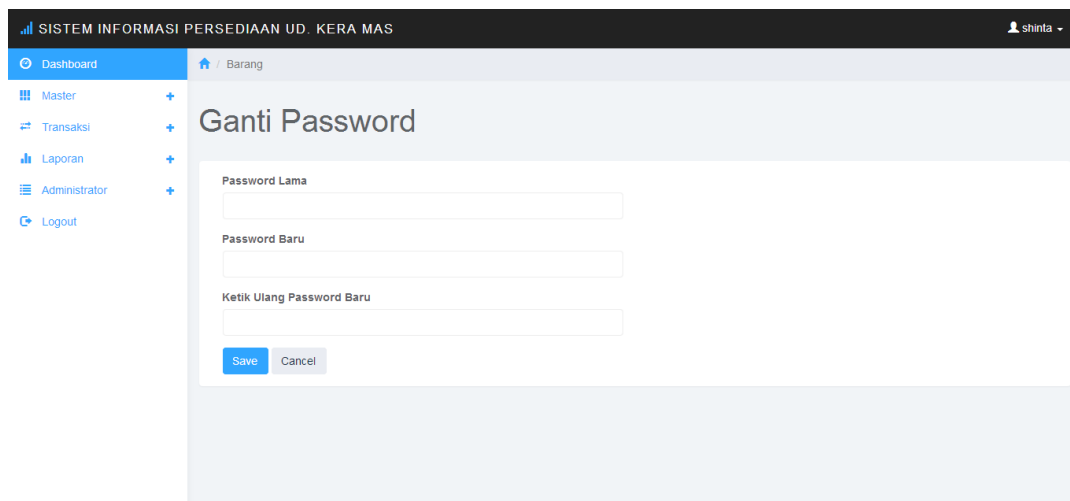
SISTEM INFORMASI PERSEDIAAN UD. KERA MAS

shinta

Dashboard
Master +
Transaksi +
Laporan +
Administrator +
Logout

/ Barang

Ganti Password

Password Lama

Password Baru

Ketik Ulang Password Baru

Save Cancel